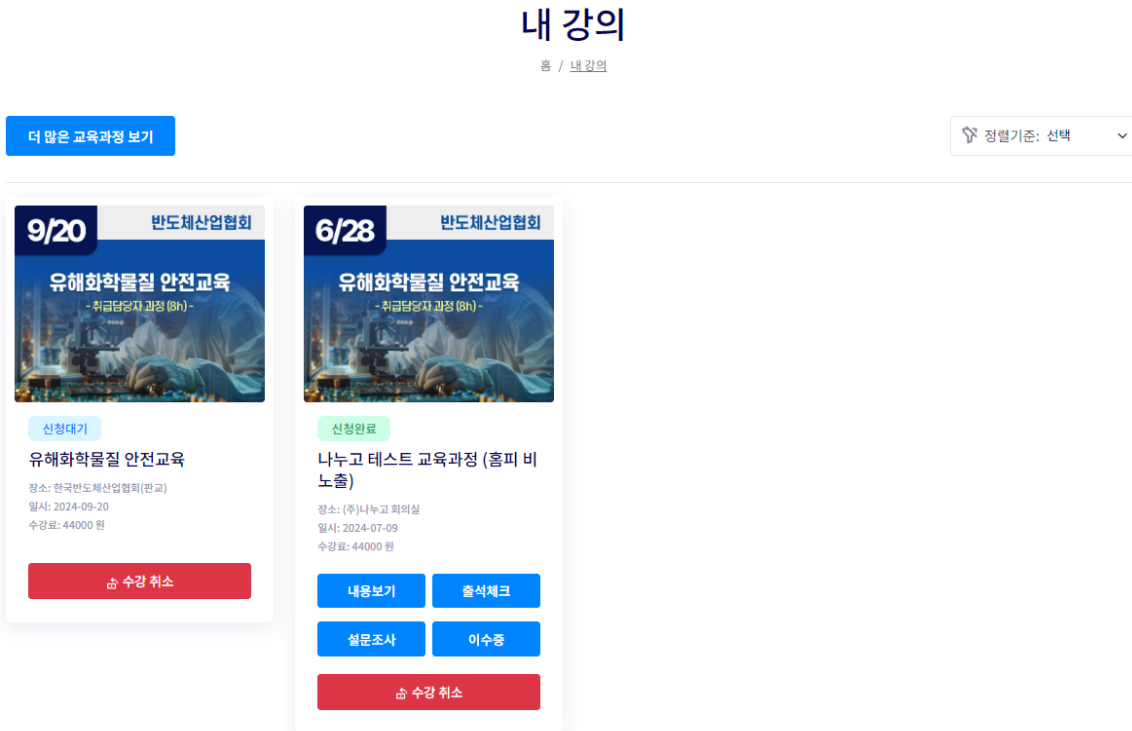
내 강의

홈 / 내 강의

더 많은 교육과정 보기

정렬기준: 선택

9/20 반도체산업협회

유해화학물질 안전교육

- 취급담당자 과정 (8h) -

신청대기

유해화학물질 안전교육

장소: 한국반도체산업협회(판교)
일시: 2024-09-20
수강료: 44000 원

수강 취소

6/28 반도체산업협회

유해화학물질 안전교육

- 취급담당자 과정 (8h) -

신청완료

나누고 테스트 교육과정 (홈피 비노출)

장소: (주)나누고 회의실
일시: 2024-07-09
수강료: 44000 원

내용보기

출석체크

설문조사

이수증

수강 취소